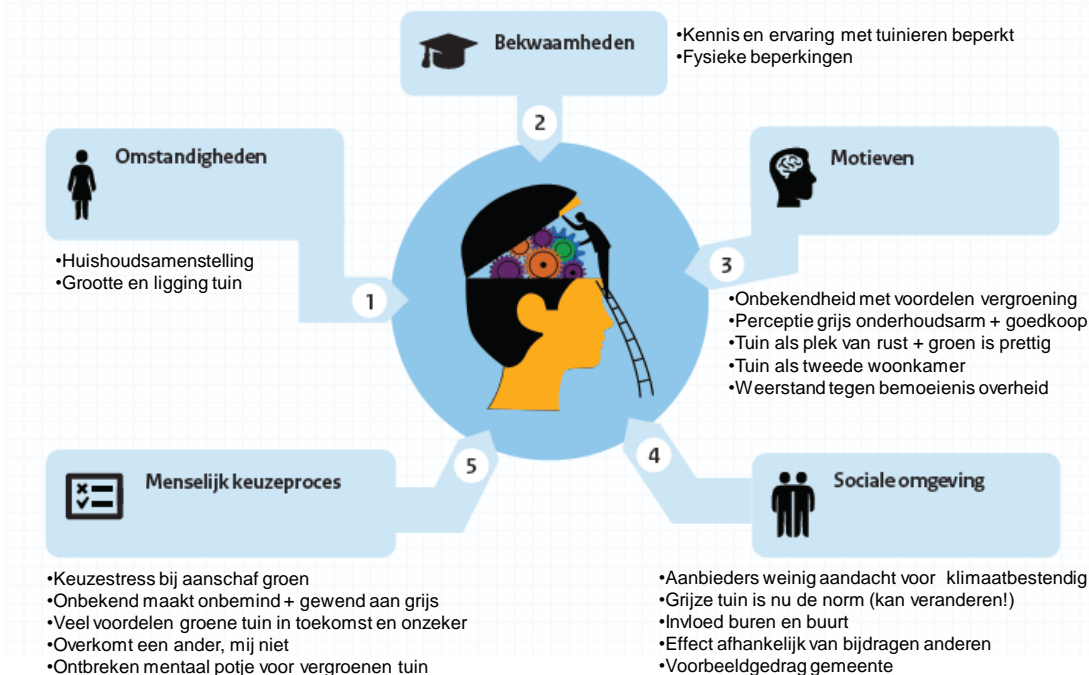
Bekwaamheden

•Kennis en ervaring met tuinieren beperkt
•Fysieke beperkingen

2

Omstandigheden

•Huishoudsamenstelling
•Grootte en ligging tuin

1

Motieven

3

•Onbekendheid met voordelen vergroening
•Perceptie grijs onderhoudsarm + goedkoop
•Tuin als plek van rust + groen is prettig
•Tuin als tweede woonkamer
•Weerstand tegen bemoeienis overheid

5

4

Menselijk keuzeproces

Sociale omgeving

•Keuzestress bij aanschaf groen
•Onbekend maakt onbemind + gewend aan grijs
•Veel voordelen groene tuin in toekomst en onzeker
•Overkomt een ander, mij niet
•Ontbreken mentaal potje voor vergroenen tuin

•Aanbieders weinig aandacht voor klimaatbestendig
•Grijze tuin is nu de norm (kan veranderen!)
•Invloed buren en buurt
•Effect afhankelijk van bijdragen anderen
•Voorbeeldgedrag gemeente